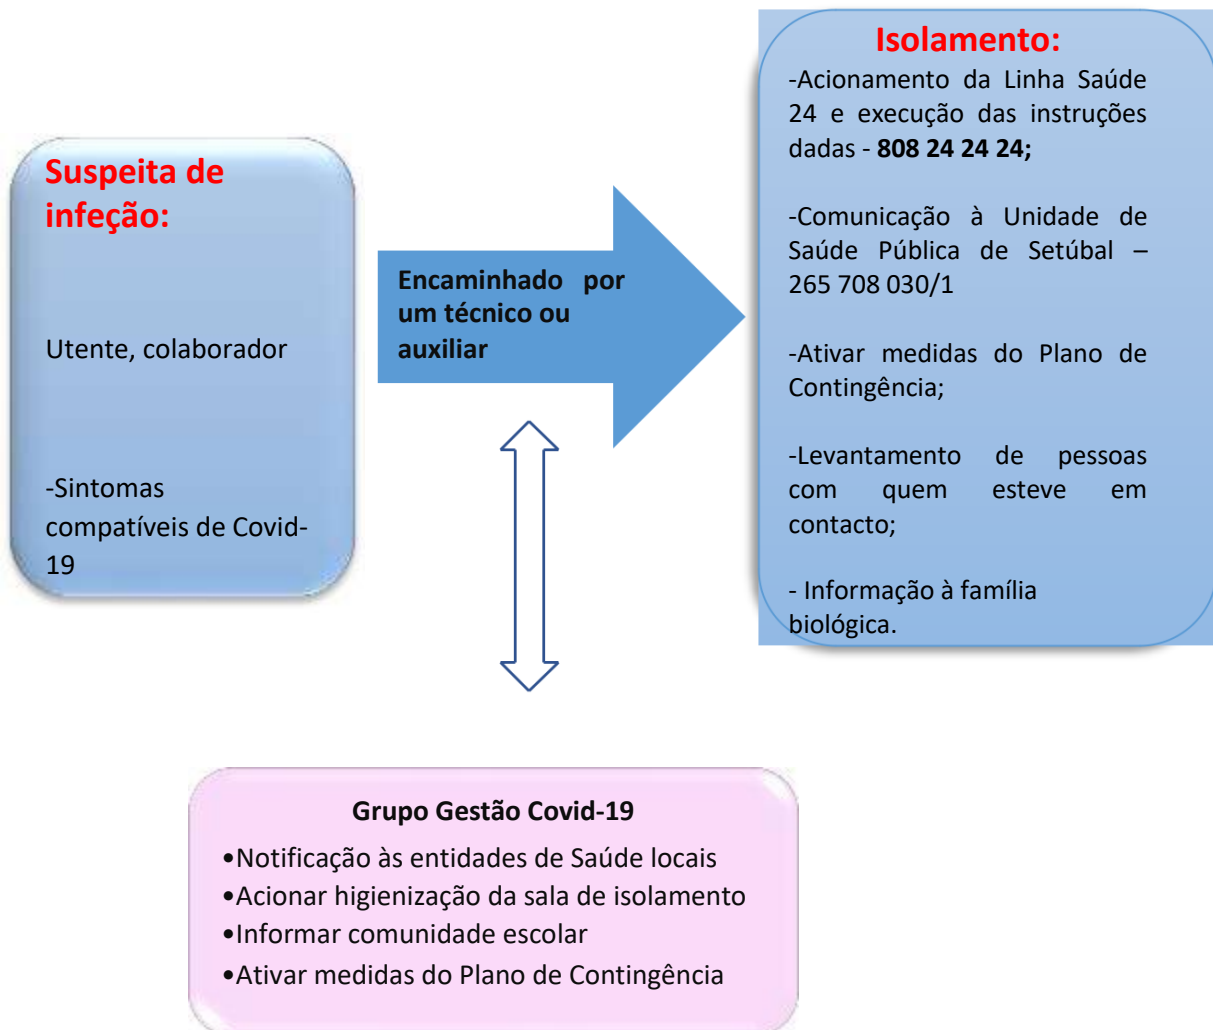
Suspeita de infeção:

Utente, colaborador

-Sintomas compatíveis de Covid-19

Encaminhado por um técnico ou auxiliar

Isolamento:

-Acionamento da Linha Saúde 24 e execução das instruções dadas - **808 24 24 24;**

-Comunicação à Unidade de Saúde Pública de Setúbal – 265 708 030/1

-Ativar medidas do Plano de Contingência;

-Levantamento de pessoas com quem esteve em contacto;

- Informação à família biológica.

Grupo Gestão Covid-19

•Notificação às entidades de Saúde locais
•Acionar higienização da sala de isolamento
•Informar comunidade escolar
•Ativar medidas do Plano de Contingência